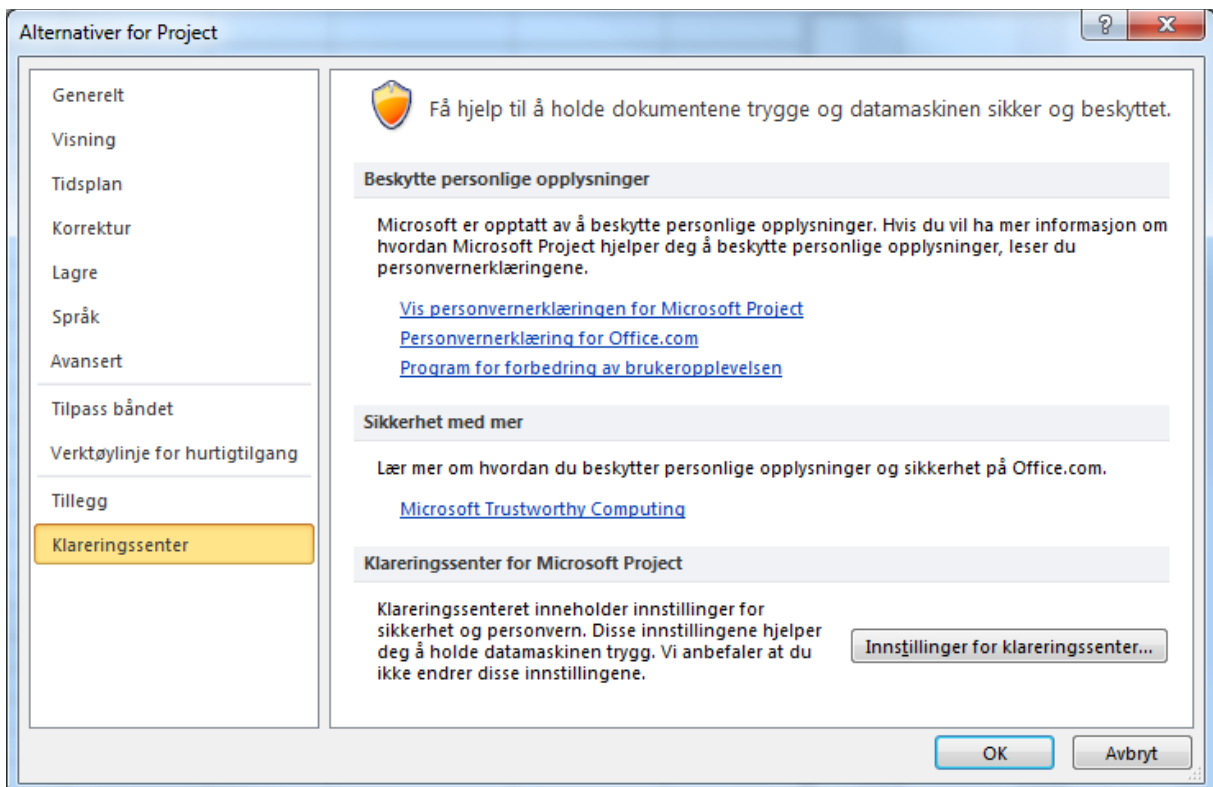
Alternativer for Project

?

X

Generelt

Visning

Tidsplan

Korrektur

Lagre

Språk

Avansert

Tilpass båndet

Verktøylinje for hurtigtilgang

Tillegg

Klareringssenter

Få hjelp til å holde dokumentene trygge og datamaskinen sikker og beskyttet.

Beskytte personlige opplysninger

Microsoft er opptatt av å beskytte personlige opplysninger. Hvis du vil ha mer informasjon om hvordan Microsoft Project hjelper deg å beskytte personlige opplysninger, leser du personvernerklæringene.

Vis personvernerklæringen for Microsoft Project

Personvernerklæring for Office.com

Program for forbedring av brukeropplevelsen

Sikkerhet med mer

Lær mer om hvordan du beskytter personlige opplysninger og sikkerhet på Office.com.

Microsoft Trustworthy Computing

Klareringssenter for Microsoft Project

Klareringssenteret inneholder innstillinger for sikkerhet og personvern. Disse innstillingene hjelper deg å holde datamaskinen trygg. Vi anbefaler at du ikke endrer disse innstillingene.

Innstillinger for klareringssenter...

OK

Avbryt